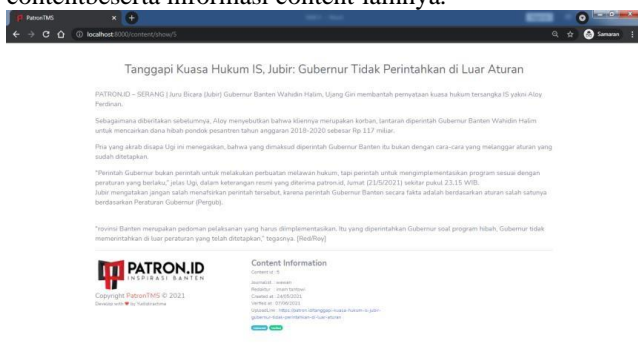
contentbeserta informasi content lainnya.

PatronTMS

localhost:8000/content/show/5

Samaran

Tanggapi Kuasa Hukum IS, Jubir: Gubernur Tidak Perintahkan di Luar Aturan

PATRON.ID – SERANG | Juru Bicara (Jubir) Gubernur Banten Wahidin Halim, Ujang Gin membantah pernyataan kuasa hukum tersangka IS yakni Aloy Ferdinan.

Sebagaimana diberitakan sebelumnya, Aloy menyebutkan bahwa kliennya merupakan korban, lantaran diperintah Gubernur Banten Wahidin Halim untuk mencairkan dana hibah pondok pesantren tahun anggaran 2018-2020 sebesar Rp 117 miliar.

Pria yang akrab disapa Ugi ini menegaskan, bahwa yang dimaksud diperintah Gubernur Banten itu bukan dengan cara-cara yang melanggar aturan yang sudah ditetapkan.

"Perintah Gubernur bukan perintah untuk melakukan perbuatan melawan hukum, tapi perintah untuk mengimplementasikan program sesuai dengan peraturan yang berlaku," jelas Ugi, dalam keterangan resmi yang diterima patron.id, Jumat (21/5/2021) sekitar pukul 23.15 WIB. Jubir mengatakan jangan salah menafsirkan perintah tersebut, karena perintah Gubernur Banten secara fakta adalah berdasarkan aturan salah satunya berdasarkan Peraturan Gubernur (Pergub).

"rovinsi Banten merupakan pedoman pelaksanaan yang harus diimplementasikan. Itu yang diperintahkan Gubernur soal program hibah. Gubernur tidak memerintahkan di luar peraturan yang telah ditetapkan," tegasnya. [Red/Roy]

PATRON.ID
INSPIRASI BANTEN

Copyright PatronTMS © 2021
Develop with ♥ by Yudiatmaluma

Content Information
Content Id : 5
Journalist : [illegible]
Redaktur : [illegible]
Created at : 24/05/2021
Verified at : 07/06/2021
UploadLink : https://patron.id/tanggapi-kuasa-hukum-is-jubir-gubernur-tidak-perintahkan-di-luar-aturan